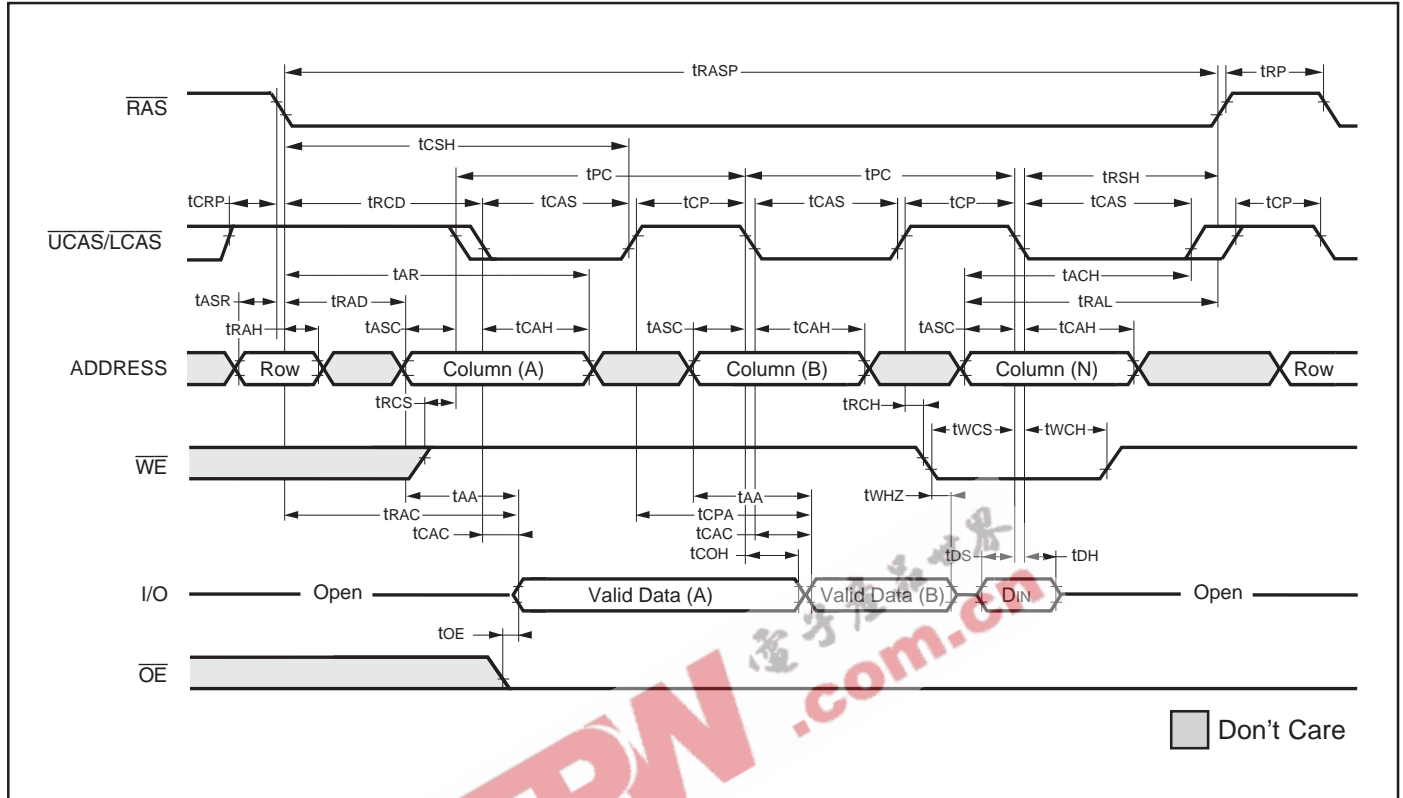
tRASP
tRP
$\overline{RAS}$
tCSH
tPC
tPC
tRSH
tCRP
tRCD
tCAS
tCP
tCAS
tCP
tCAS
tCP
$\overline{UCAS}/\overline{LCAS}$
tAR
tACH
tASR
tRAD
tRAL
tRAH
tASC
tCAH
tASC
tCAH
tASC
tCAH
ADDRESS
Row
Column (A)
Column (B)
Column (N)
Row
tRCS
tRCH
tWCS
tWCH
$\overline{WE}$
tAA
tAA
tWHZ
tRAC
tCPA
tCAC
tCAC
tCOH
tDS
tDH
I/O
Open
Valid Data (A)
Valid Data (B)
DIN
Open
tOE
$\overline{OE}$
Don't Care
.com.cn